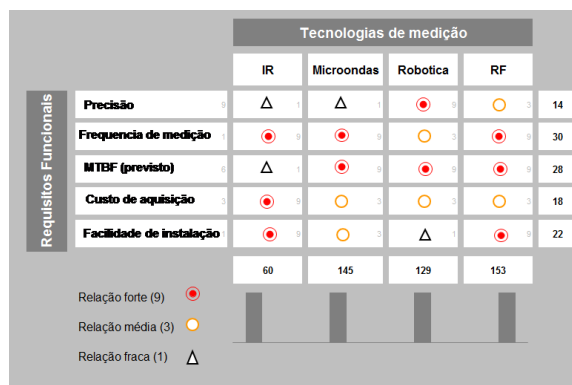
Tecnologias de medição

Requisitos Funcionais

| | | IR | Microondas | Robotica | RF | |
|---|---|---|---|---|---|---|
| Precisão | 9 | △ 1 | △ 1 | ◉ 9 | ○ 3 | 14 |
| Frequencia de medição | 1 | ◉ 9 | ◉ 9 | ○ 3 | ◉ 9 | 30 |
| MTBF (previsto) | 6 | △ 1 | ◉ 9 | ○ 3 | ◉ 9 | 28 |
| Custo de aquisição | 3 | ◉ 9 | ○ 3 | ○ 3 | ○ 3 | 18 |
| Facilidade de instalação | 1 | ◉ 9 | ○ 3 | △ 1 | ◉ 9 | 22 |
| | | 60 | 145 | 129 | 153 | |

Relação forte (9) ◉
Relação média (3) ○
Relação fraca (1) △